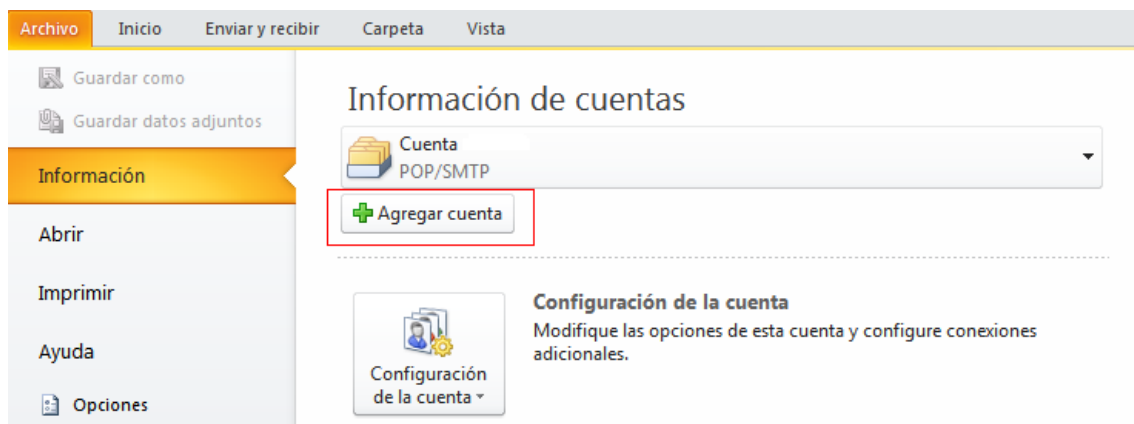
Archivo Inicio Enviar y recibir Carpeta Vista

Guardar como
Guardar datos adjuntos
Información
Abrir
Imprimir
Ayuda
Opciones

Información de cuentas

Cuenta
POP/SMTP

Agregar cuenta

Configuración de la cuenta

Configuración de la cuenta
Modifique las opciones de esta cuenta y configure conexiones adicionales.